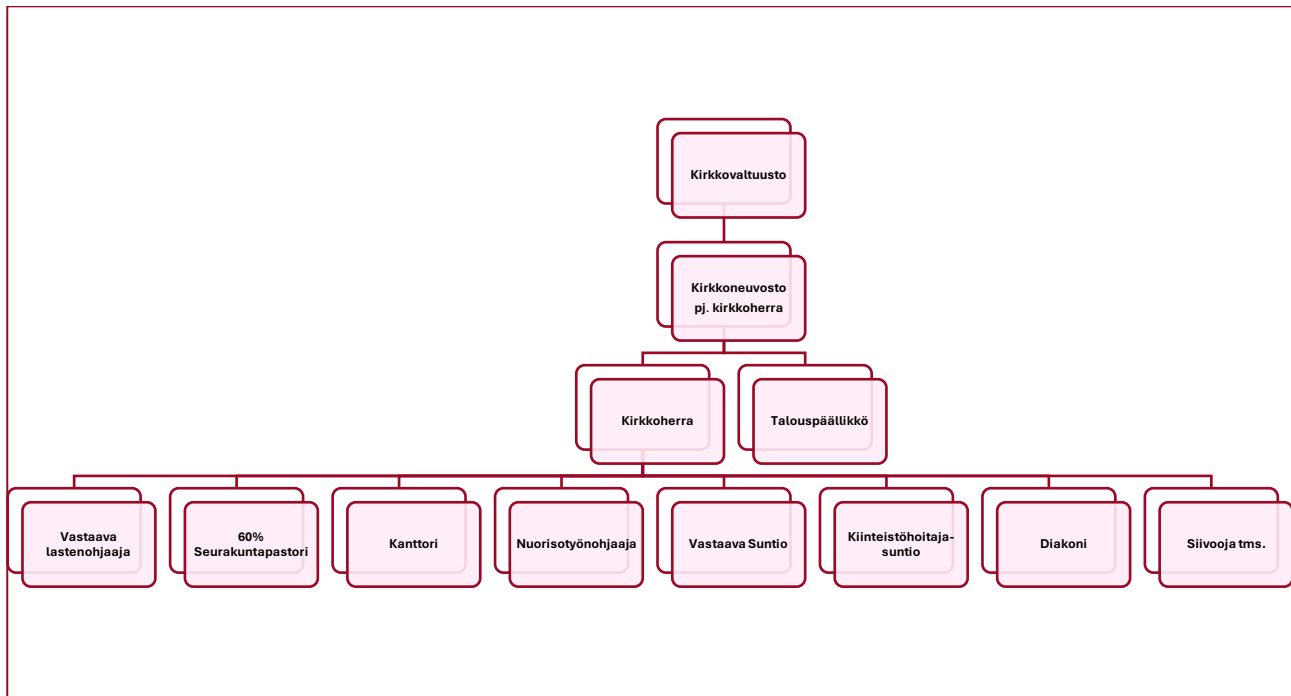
Kirkkovaltuusto

Kirkkoneuvosto
pj. kirkkoherra

Kirkkoherra

Talouspäällikkö

Vastaava lastenohjaaja

60% Seurakuntapastori

Kanttori

Nuorisotyönohjaaja

Vastaava Suntio

Kiinteistöhoitaja-suntio

Diakoni

Siivooja tms.